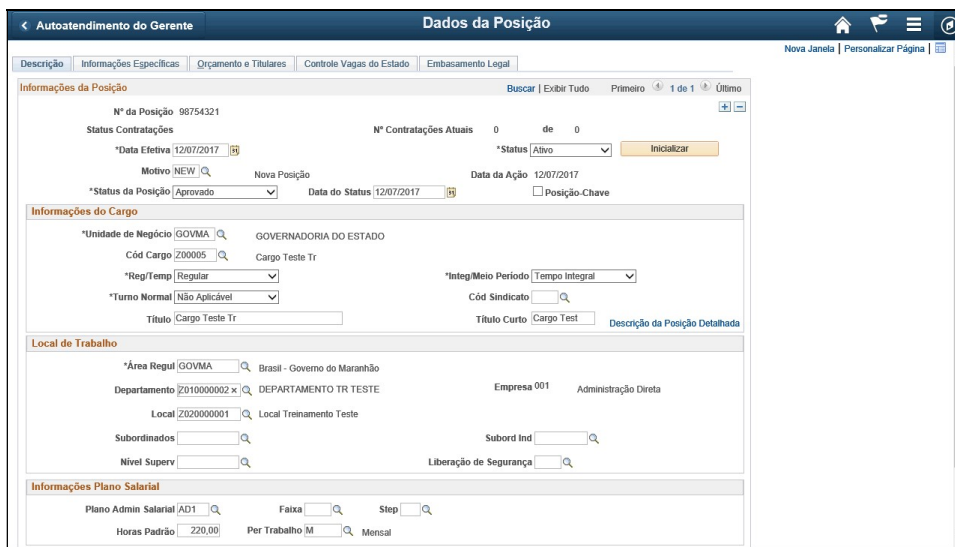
< Autoatendimento do Gerente

Dados da Posição

Nova Janela | Personalizar Página |

Descrição | Informações Específicas | Orçamento e Titulares | Controle Vagas do Estado | Embasamento Legal

Informações da Posição

Buscar | Exibir Tudo Primeiro 1 de 1 Último

Nº da Posição 98754321

Status Contratações

Nº Contratações Atuais 0 de 0

*Data Efetiva 12/07/2017

*Status Ativo

Inicializar

Motivo NEW Nova Posição

Data da Ação 12/07/2017

*Status da Posição Aprovado

Data do Status 12/07/2017

Posição-Chave

Informações do Cargo

*Unidade de Negócio GOVMA GOVERNADORIA DO ESTADO

Cód Cargo Z00005 Cargo Teste Tr

*Reg/Temp Regular

*Integ/Meio Período Tempo Integral

*Turno Normal Não Aplicável

Cód Sindicato

Título Cargo Teste Tr

Título Curto Cargo Test

Descrição da Posição Detalhada

Local de Trabalho

*Área Regul GOVMA Brasil - Governo do Maranhão

Departamento Z010000002 × DEPARTAMENTO TR TESTE

Empresa 001 Administração Direta

Local Z020000001 Local Treinamento Teste

Subordinados

Subord Ind

Nível Superv

Liberação de Segurança

Informações Plano Salarial

Plano Admin Salarial AD1

Faixa

Step

Horas Padrão 220,00

Per Trabalho M Mensal